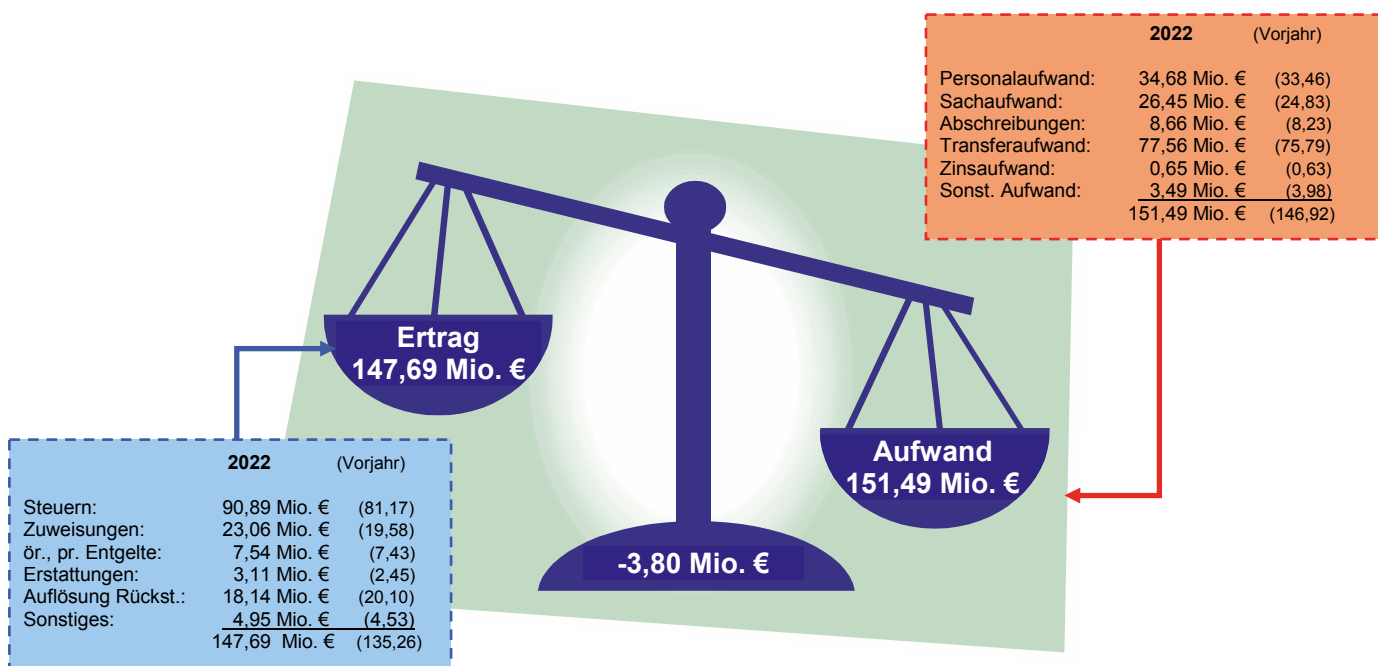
| | 2022 | (Vorjahr) |
|---|---|---|
| Personalaufwand: | 34,68 Mio. € | (33,46) |
| Sachaufwand: | 26,45 Mio. € | (24,83) |
| Abschreibungen: | 8,66 Mio. € | (8,23) |
| Transferaufwand: | 77,56 Mio. € | (75,79) |
| Zinsaufwand: | 0,65 Mio. € | (0,63) |
| Sonst. Aufwand: | 3,49 Mio. € | (3,98) |
| | 151,49 Mio. € | (146,92) |

Ertrag
147,69 Mio. €

Aufwand
151,49 Mio. €

-3,80 Mio. €

| | 2022 | (Vorjahr) |
|---|---|---|
| Steuern: | 90,89 Mio. € | (81,17) |
| Zuweisungen: | 23,06 Mio. € | (19,58) |
| ör., pr. Entgelte: | 7,54 Mio. € | (7,43) |
| Erstattungen: | 3,11 Mio. € | (2,45) |
| Auflösung Rückst.: | 18,14 Mio. € | (20,10) |
| Sonstiges: | 4,95 Mio. € | (4,53) |
| | 147,69 Mio. € | (135,26) |